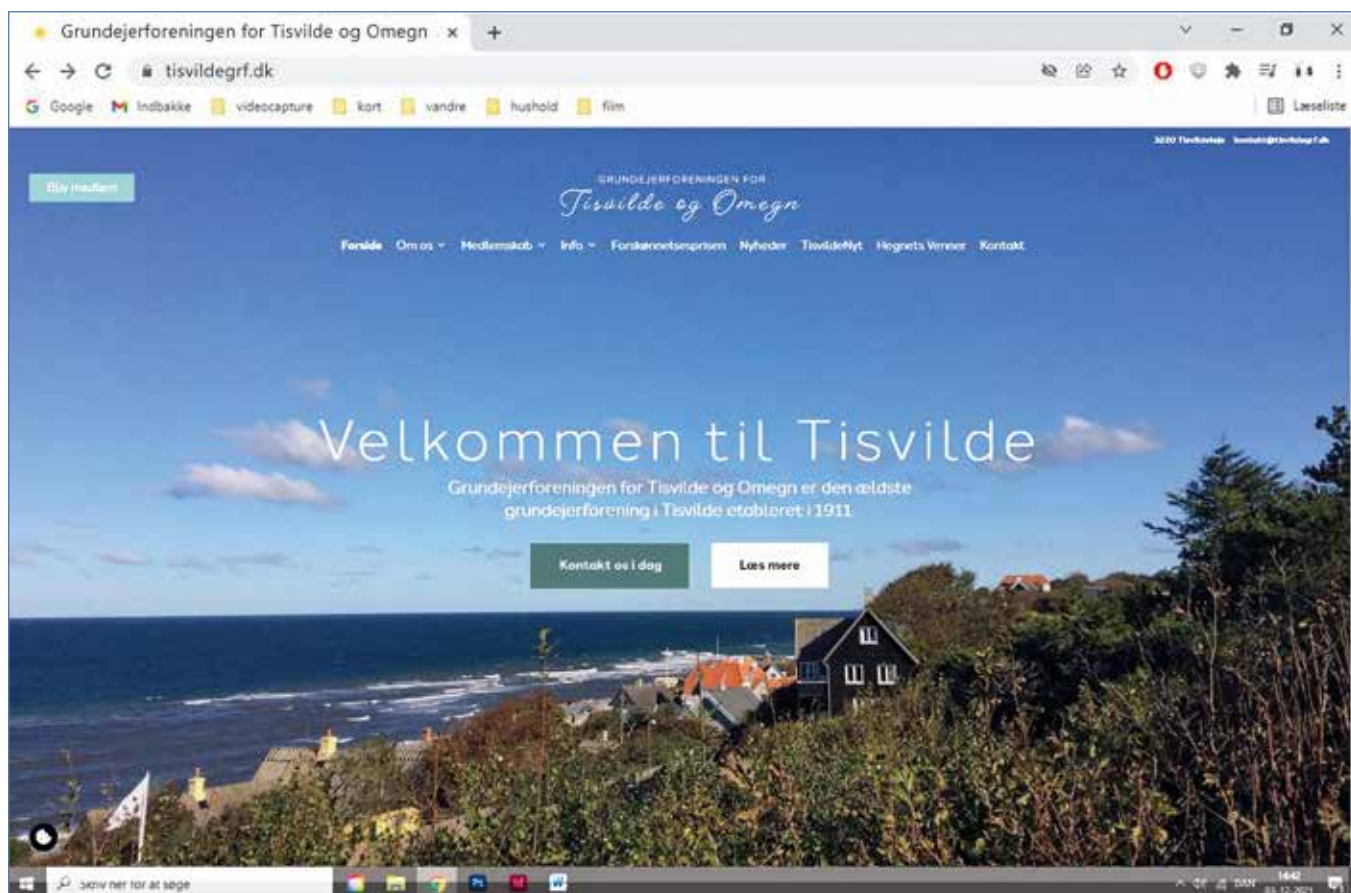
Grundejerforeningen for Tisvilde og Omegn ×

tisvildegrf.dk

Google Indbakke videocapture kort vandre hushold film

Læseliste

3220 Tisvildeleje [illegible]

Bliv medlem

GRUNDEJERFORENINGEN FOR
Tisvilde og Omegn

Forside Om os Medlemskab Info Forskønnelsesprisen Nyheder TisvildeNyt Hegnets Venner Kontakt

Velkommen til Tisvilde

Grundejerforeningen for Tisvilde og Omegn er den ældste grundejerforening i Tisvilde etableret i 1911

Kontakt os i dag

Læs mere

Skriv her for at søge

DAN 14:42